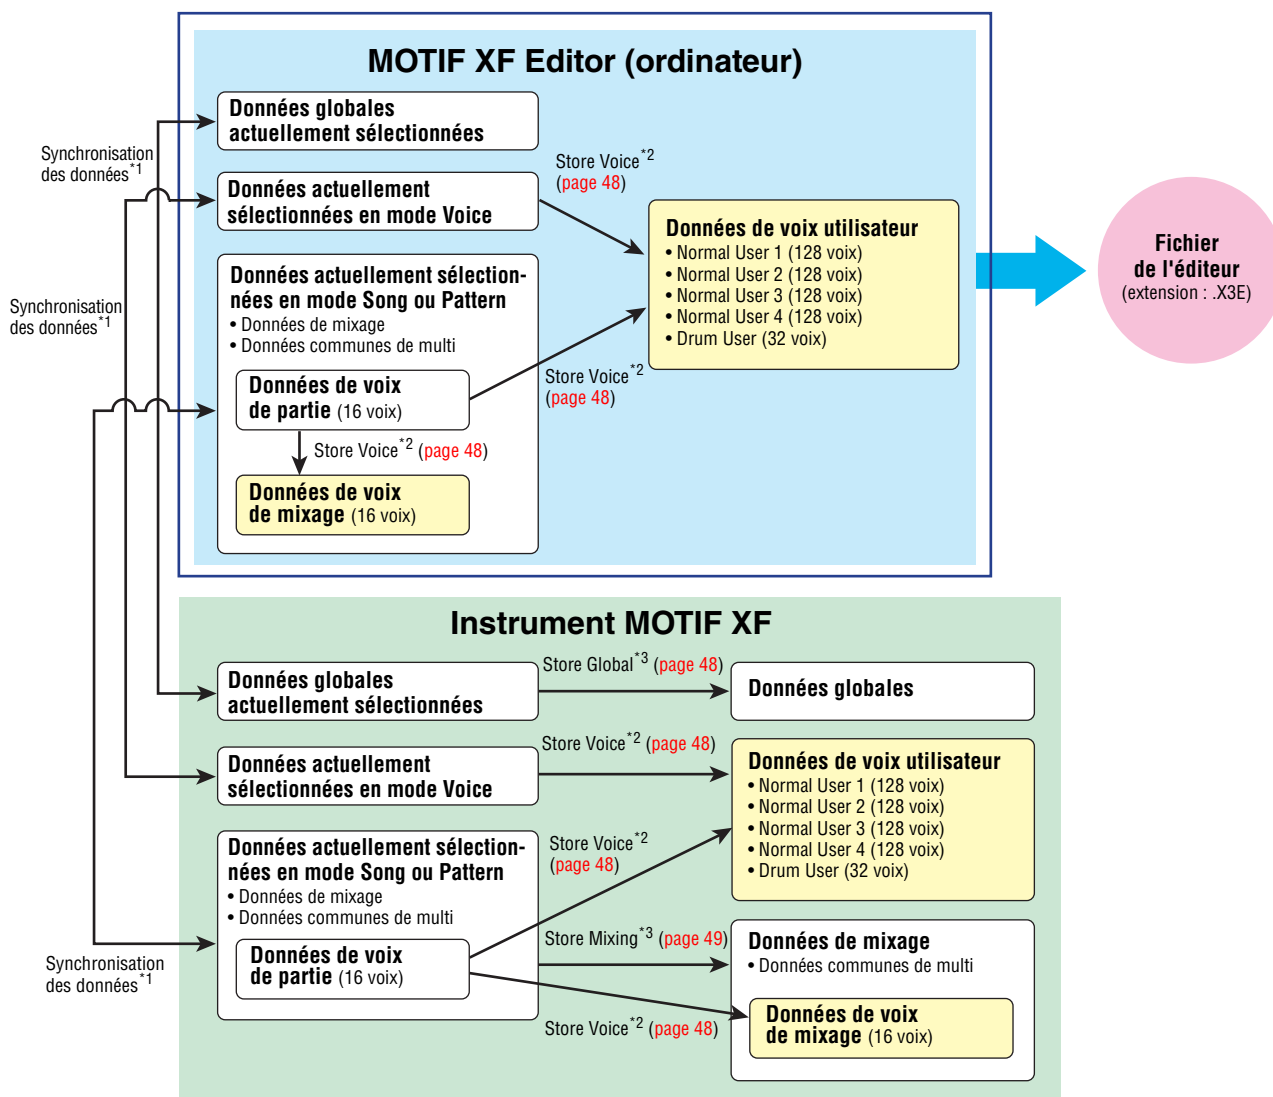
MOTIF XF Editor (ordinateur)

Synchronisation des données$^{*1}$

Données globales actuellement sélectionnées

Données actuellement sélectionnées en mode Voice

Store Voice$^{*2}$ (page 48)

Synchronisation des données$^{*1}$

Données actuellement sélectionnées en mode Song ou Pattern
• Données de mixage
• Données communes de multi

Données de voix de partie (16 voix)

Store Voice$^{*2}$ (page 48)

Données de voix de mixage (16 voix)

Données de voix utilisateur
• Normal User 1 (128 voix)
• Normal User 2 (128 voix)
• Normal User 3 (128 voix)
• Normal User 4 (128 voix)
• Drum User (32 voix)

Store Voice$^{*2}$ (page 48)

Fichier de l'éditeur (extension : .X3E)

Instrument MOTIF XF

Données globales actuellement sélectionnées

Store Global$^{*3}$ (page 48)

Données globales

Données actuellement sélectionnées en mode Voice

Store Voice$^{*2}$ (page 48)

Données de voix utilisateur
• Normal User 1 (128 voix)
• Normal User 2 (128 voix)
• Normal User 3 (128 voix)
• Normal User 4 (128 voix)
• Drum User (32 voix)

Données actuellement sélectionnées en mode Song ou Pattern
• Données de mixage
• Données communes de multi

Store Voice$^{*2}$ (page 48)

Synchronisation des données$^{*1}$

Données de voix de partie (16 voix)

Store Mixing$^{*3}$ (page 49)

Données de mixage
• Données communes de multi

Store Voice$^{*2}$ (page 48)

Données de voix de mixage (16 voix)